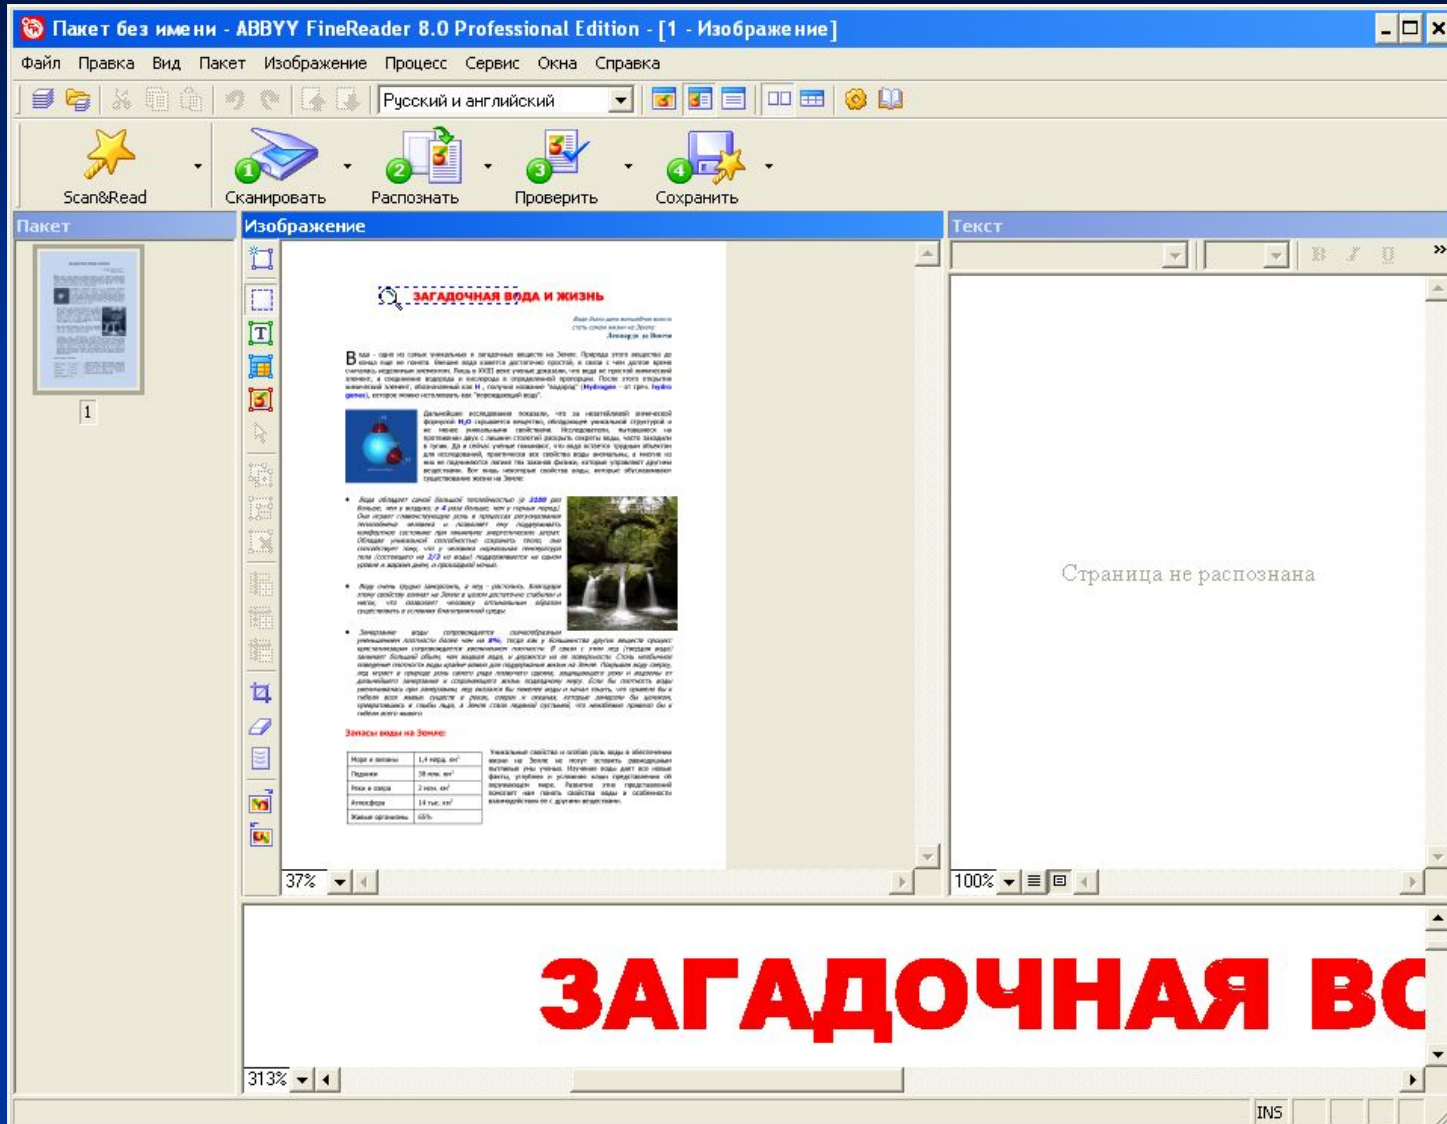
Пакет без имени - ABBYY FineReader 8.0 Professional Edition - [1 - Изображение]

Файл Правка Вид Пакет Изображение Процесс Сервис Окна Справка

Русский и английский

Scan&Read
Сканировать
Распознать
Проверить
Сохранить

Пакет
1

Изображение

ЗАГАДОЧНАЯ ВОДА И ЖИЗНЬ

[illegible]

Запасы воды на Земле:

| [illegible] | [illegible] |
|---|---|
| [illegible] | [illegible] |
| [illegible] | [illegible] |
| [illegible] | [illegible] |
| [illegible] | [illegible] |
| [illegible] | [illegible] |

37%

Текст

Страница не распознана

100%

ЗАГАДОЧНАЯ ВС

313%

INS